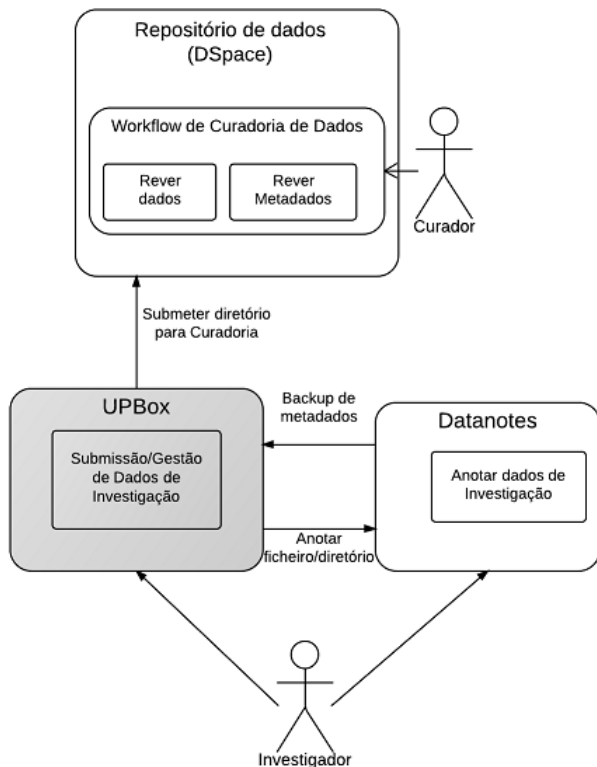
Repositório de dados (DSpace)

Workflow de Curadoria de Dados

Rever dados

Rever Metadados

Curador

Submeter diretório para Curadoria

UPBox

Submissão/Gestão de Dados de Investigação

Backup de metadados

Datanotes

Anotar dados de Investigação

Anotar ficheiro/diretório

Investigador